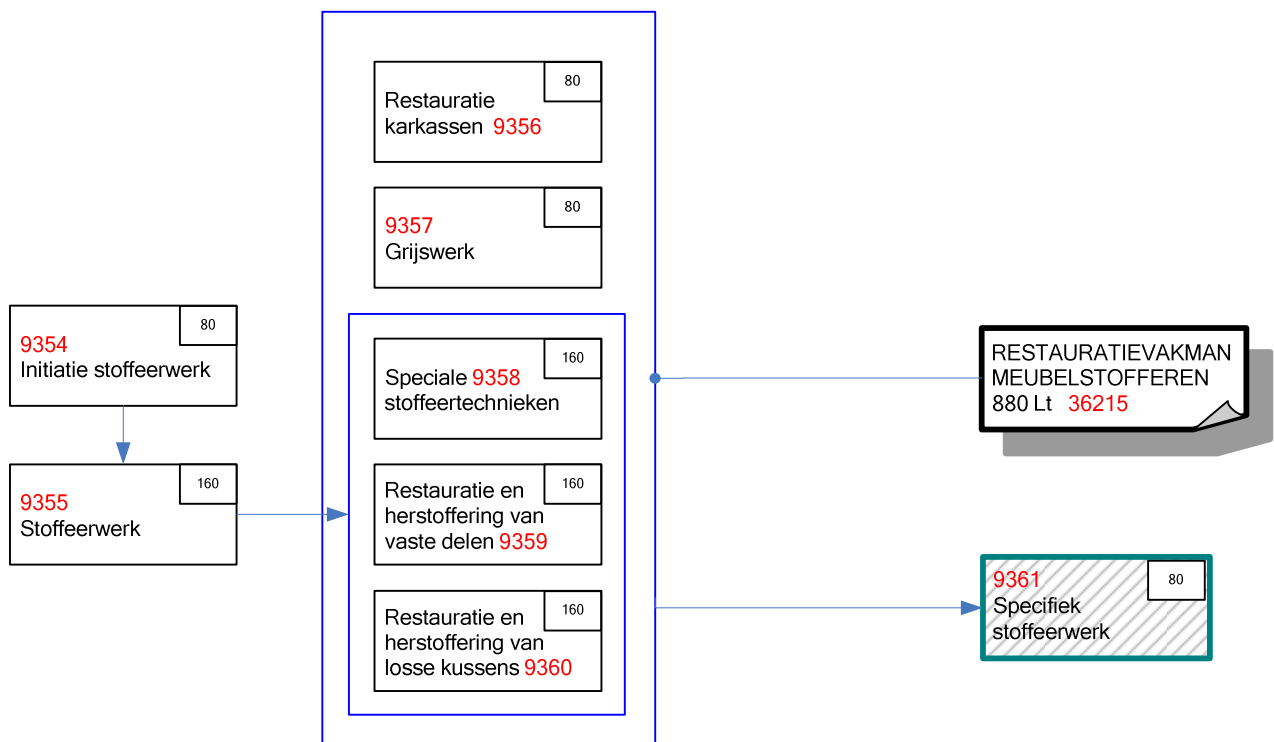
80
9354
Initiatie stoffeerwerk

160
9355
Stoffeerwerk

80
Restauratie karkassen 9356

80
9357
Grijswerk

160
Speciale 9358 stoffeertechnieken

160
Restauratie en herstoffering van vaste delen 9359

160
Restauratie en herstoffering van losse kussens 9360

RESTAURATIEVAKMAN MEUBELSTOFFEREN
880 Lt 36215

80
9361
Specifiek stoffeerwerk